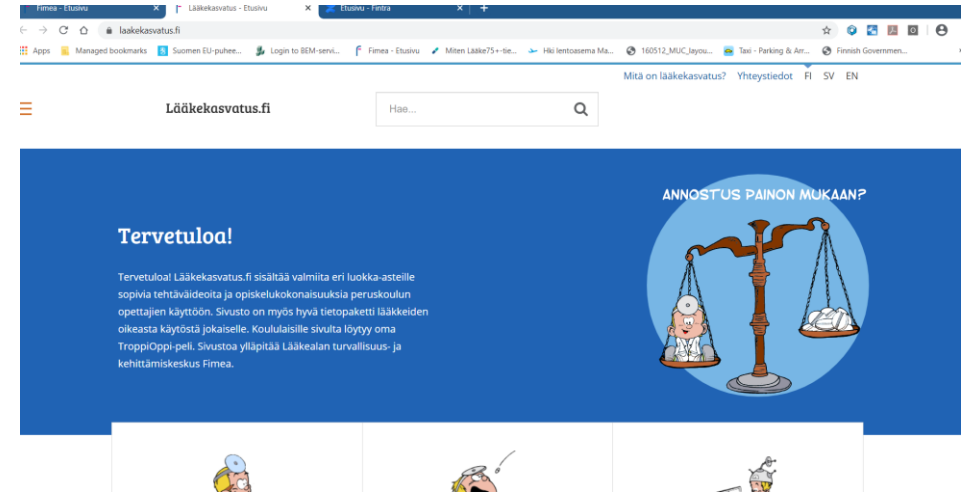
Fimea - Etusivu
Lääkekasvatus - Etusivu
Etusivu - Fintra
laakekasvatus.fi
Apps
Managed bookmarks
Suomen EU-puhee...
Login to BEM-servi...
Fimea - Etusivu
Miten Lääke75+-tie...
Hki lentoasema Ma...
160512_MUC_layou...
Taxi - Parking & Arr...
Finnish Governmen...

Mitä on lääkekasvatus?
Yhteystiedot
FI
SV
EN

Lääkekasvatus.fi
Hae...

ANNOSTUS PAINON MUKAAN?

Tervetuloa!

Tervetuloa! Lääkekasvatus.fi sisältää valmiita eri luokka-asteille sopivia tehtäväideoita ja opiskelukokonaisuuksia peruskoulun opettajien käyttöön. Sivusto on myös hyvä tietopaketti lääkkeiden oikeasta käytöstä jokaiselle. Koululaisille sivulta löytyy oma TroppiOppi-peli. Sivustoa ylläpitää Lääkealan turvallisuus- ja kehittämiskeskus Fimea.